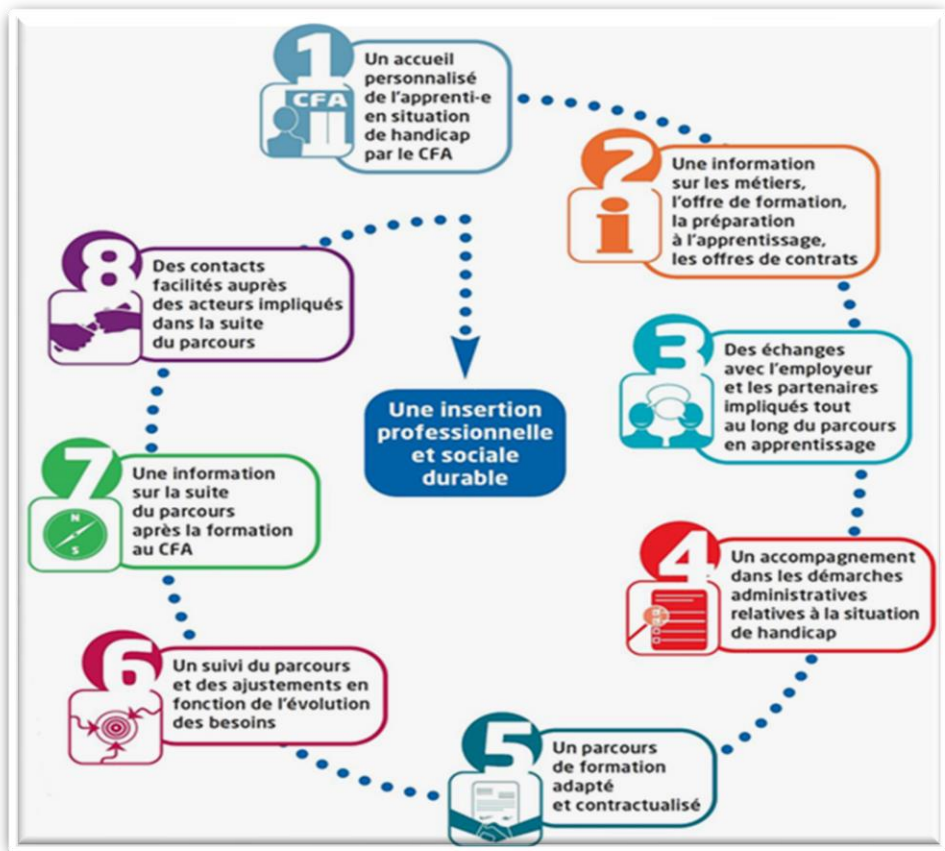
1
CFA
Un accueil personnalisé de l'apprenti-e en situation de handicap par le CFA

2
Une information sur les métiers, l'offre de formation, la préparation à l'apprentissage, les offres de contrats

3
Des échanges avec l'employeur et les partenaires impliqués tout au long du parcours en apprentissage

4
Un accompagnement dans les démarches administratives relatives à la situation de handicap

5
Un parcours de formation adapté et contractualisé

6
Un suivi du parcours et des ajustements en fonction de l'évolution des besoins

7
N
S
Une information sur la suite du parcours après la formation au CFA

8
Des contacts facilités auprès des acteurs impliqués dans la suite du parcours

Une insertion professionnelle et sociale durable